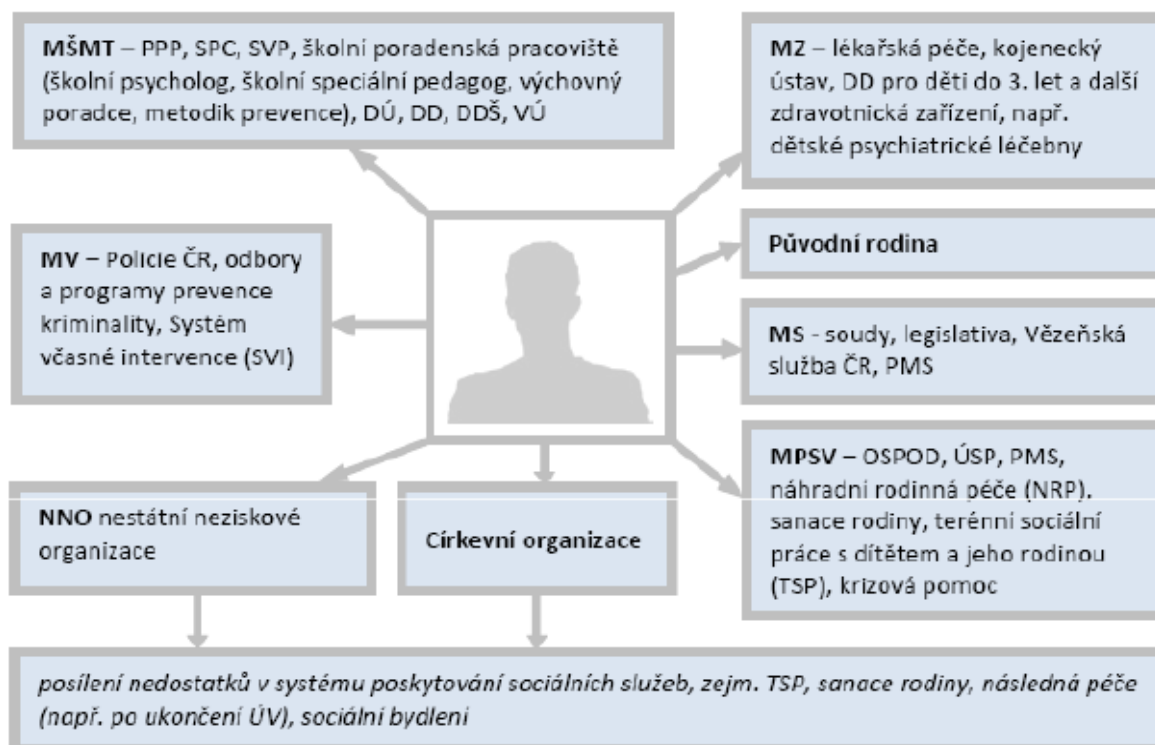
**MŠMT** – PPP, SPC, SVP, školní poradenská pracoviště (školní psycholog, školní speciální pedagog, výchovný poradce, metodik prevence), DÚ, DD, DDŠ, VÚ

**MZ** – lékařská péče, kojenecký ústav, DD pro děti do 3. let a další zdravotnická zařízení, např. dětské psychiatrické léčebny

**MV** – Policie ČR, odbory a programy prevence kriminality, Systém včasné intervence (SVI)

**Původní rodina**

**MS** - soudy, legislativa, Vězeňská služba ČR, PMS

**MPSV** – OSPOD, ÚSP, PMS, náhradní rodinná péče (NRP). sanace rodiny, terénní sociální práce s dítětem a jeho rodinou (TSP), krizová pomoc

**NNO** nestátní neziskové organizace

**Církevní organizace**

*posílení nedostatků v systému poskytování sociálních služeb, zejm. TSP, sanace rodiny, následná péče (např. po ukončení ÚV), sociální bydlení*